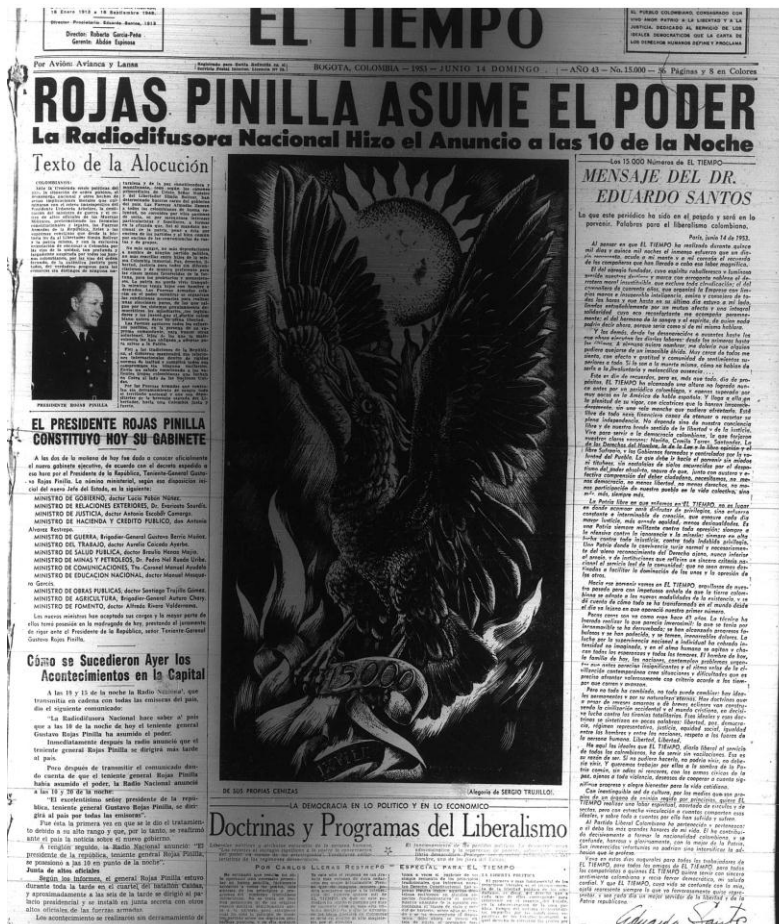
18 Enero 1913 a 18 Septiembre 1948. Director Propietario: Eduardo Santos, 1913. Director: Roberto García-Peña. Gerente: Abdón Espinosa

EL TIEMPO

EL PUEBLO COLOMBIANO, CONSAGRADO CON UNO AMOR PATRIO A LA LIBERTAD Y A LA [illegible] DEDICADO AL SERVICIO DE LOS IDEALES DEMOCRÁTICOS QUE LA CARTA DE LOS DERECHOS HUMANOS EXIGE Y PROCLAMA

Por Avión: Avianca y Lansa

BOGOTÁ, COLOMBIA — 1953 — JUNIO 14 DOMINGO — AÑO 43 — No. 15.000 — 56 Páginas y 8 en Colores

ROJAS PINILLA ASUME EL PODER

La Radiodifusora Nacional Hizo el Anuncio a las 10 de la Noche

Texto de la Alocución

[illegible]

PRESIDENTE ROJAS PINILLA

EL PRESIDENTE ROJAS PINILLA CONSTITUYÓ HOY SU GABINETE

A las dos de la mañana de hoy fue dado a conocer oficialmente el nuevo gabinete ejecutivo, de acuerdo con el decreto expedido a esa hora por el Presidente de la República, Teniente-General Gustavo Rojas Pinilla. La nómina ministerial, según disposiciones iniciales del nuevo Jefe del Estado, es la siguiente:

MINISTRO DE GOBIERNO, doctor Lucio Pabón Núñez.
MINISTRO DE RELACIONES EXTERIORES, Dr. Evaristo Sourdís.
MINISTRO DE JUSTICIA, doctor Antonio Escobar Camargo.
MINISTRO DE HACIENDA Y CRÉDITO PÚBLICO, don Antonio Álvarez Restrepo.
MINISTRO DE GUERRA, Brigadier-General Gustavo Berrío Muñoz.
MINISTRO DEL TRABAJO, doctor Aurelio Caicedo Ayerbe.
MINISTRO DE SALUD PÚBLICA, doctor Bernardo Henao Mejía.
MINISTRO DE MINAS Y PETRÓLEOS, Dr. Pedro Nel Rueda Uribe.
MINISTRO DE COMUNICACIONES, Tte.-Coronel Manuel Agudelo.
MINISTRO DE EDUCACIÓN NACIONAL, doctor Manuel Mosquera Garcés.
MINISTRO DE OBRAS PÚBLICAS, doctor Santiago Trujillo Gómez.
MINISTRO DE AGRICULTURA, Brigadier-General Arturo Charry.
MINISTRO DE FOMENTO, doctor Alfredo Rivera Valderrama.

Los nuevos ministros han aceptado sus cargos y la mayor parte de ellos tomó posesión en la madrugada de hoy, prestando el juramento de rigor ante el Presidente de la República, señor Teniente-General Gustavo Rojas Pinilla.

Cómo se Sucedieron Ayer los Acontecimientos en la Capital

A las 10 y 15 de la noche la Radio Nacional, que transmitía en cadena con todas las emisoras del país, dio el siguiente comunicado:

"La Radiodifusora Nacional hace saber al país que a las 10 de la noche de hoy el teniente general Gustavo Rojas Pinilla ha asumido el poder."

Inmediatamente después la radio anunció que el teniente general Rojas Pinilla se dirigiría más tarde al país.

Pero después de transmitir el comunicado durante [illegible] de que el teniente general Rojas Pinilla había asumido el poder, la Radio Nacional anunció a las 10 y 30 de la noche:

"El excelentísimo señor presidente de la república, teniente general Gustavo Rojas Pinilla, se dirigirá al país por todas las emisoras".

Fue esta la primera vez en que se le dio el tratamiento de presidente de la república, y por la tarde, se reafirmó ante el país la noticia sobre el nuevo gobierno.

A renglón seguido, la Radio Nacional anunció: "El presidente de la república, teniente general Rojas Pinilla, se dirigirá al país a las 10 en punto de la noche".

Junta de altos oficiales

Según los informes, el general Rojas Pinilla estuvo durante toda la tarde en el cuartel del batallón Caldas, y aproximadamente a las seis de la tarde se dirigió al palacio presidencial y se instaló en junta secreta con otros altos oficiales de las fuerzas armadas.

Los acontecimientos se realizaron sin derramamiento de

— Los 15.000 Números de EL TIEMPO —

MENSAJE DEL DR. EDUARDO SANTOS

Lo que este periódico ha sido en el pasado y será en el porvenir. Palabras para el liberalismo colombiano.

París, junio 14 de 1953.

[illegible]

Eduardo Santos

15.000

DE SUS PROPIAS CENIZAS

(Alegoría de SERGIO TRUJILLO)

LA DEMOCRACIA EN LO POLÍTICO Y EN LO ECONÓMICO

Doctrinas y Programas del Liberalismo

POR CARLOS LLERAS RESTREPO

ESPECIAL PARA EL TIEMPO

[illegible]